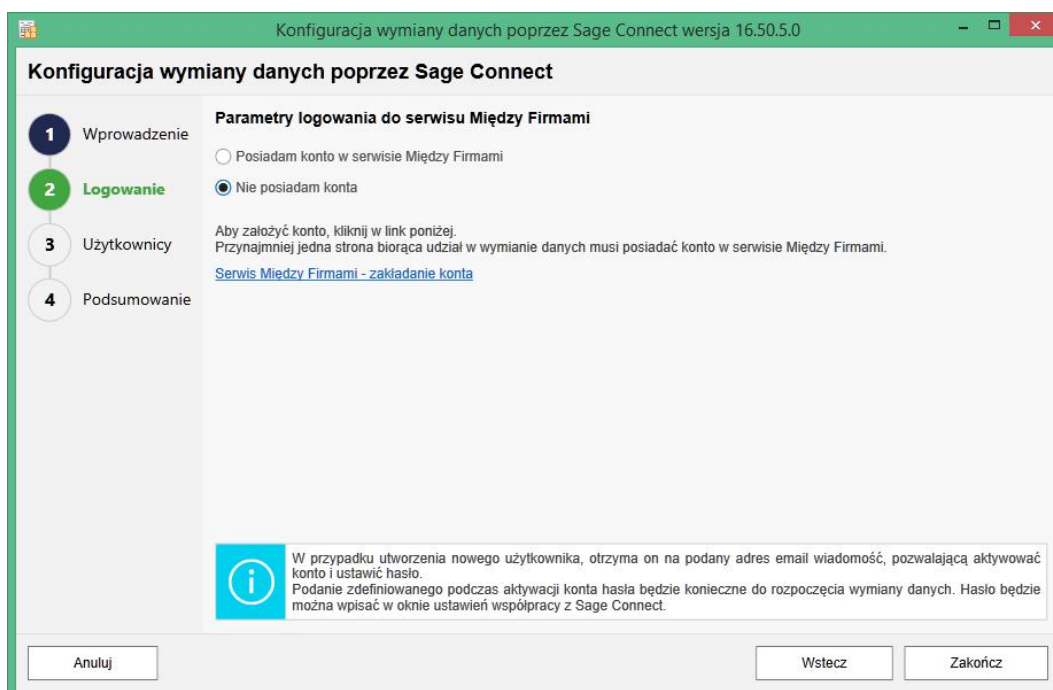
Konfiguracja wymiany danych poprzez Sage Connect wersja 16.50.5.0

Konfiguracja wymiany danych poprzez Sage Connect

1 Wprowadzenie
2 Logowanie
3 Użytkownicy
4 Podsumowanie

Parametry logowania do serwisu Między Firmami

Posiadam konto w serwisie Między Firmami
Nie posiadam konta

Aby założyć konto, kliknij w link poniżej.
Przynajmniej jedna strona biorąca udział w wymianie danych musi posiadać konto w serwisie Między Firmami.

Serwis Między Firmami - zakładanie konta

W przypadku utworzenia nowego użytkownika, otrzyma on na podany adres email wiadomość, pozwalającą aktywować konto i ustawić hasło.
Podanie zdefiniowanego podczas aktywacji konta hasła będzie konieczne do rozpoczęcia wymiany danych. Hasło będzie można wpisać w oknie ustawień współpracy z Sage Connect.

Anuluj
Wstecz
Zakończ